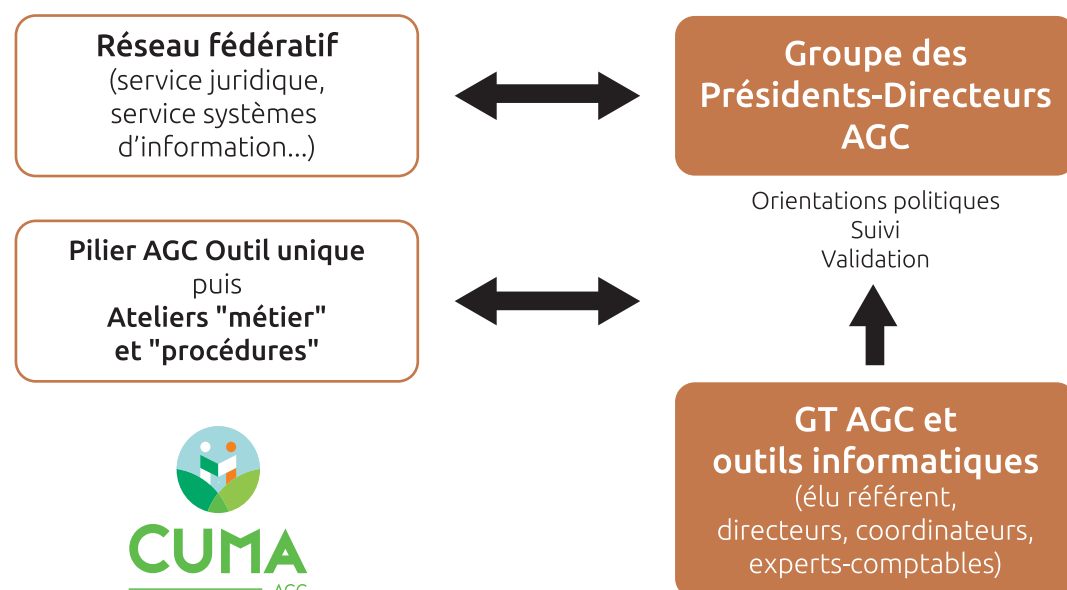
Réseau fédératif
(service juridique, service systèmes d'information...)

Groupe des Présidents-Directeurs AGC

Orientations politiques
Suivi
Validation

Pilier AGC Outil unique
puis
Ateliers "métier" et "procédures"

CUMA
AGC

GT AGC et outils informatiques
(élu référent, directeurs, coordinateurs, experts-comptables)